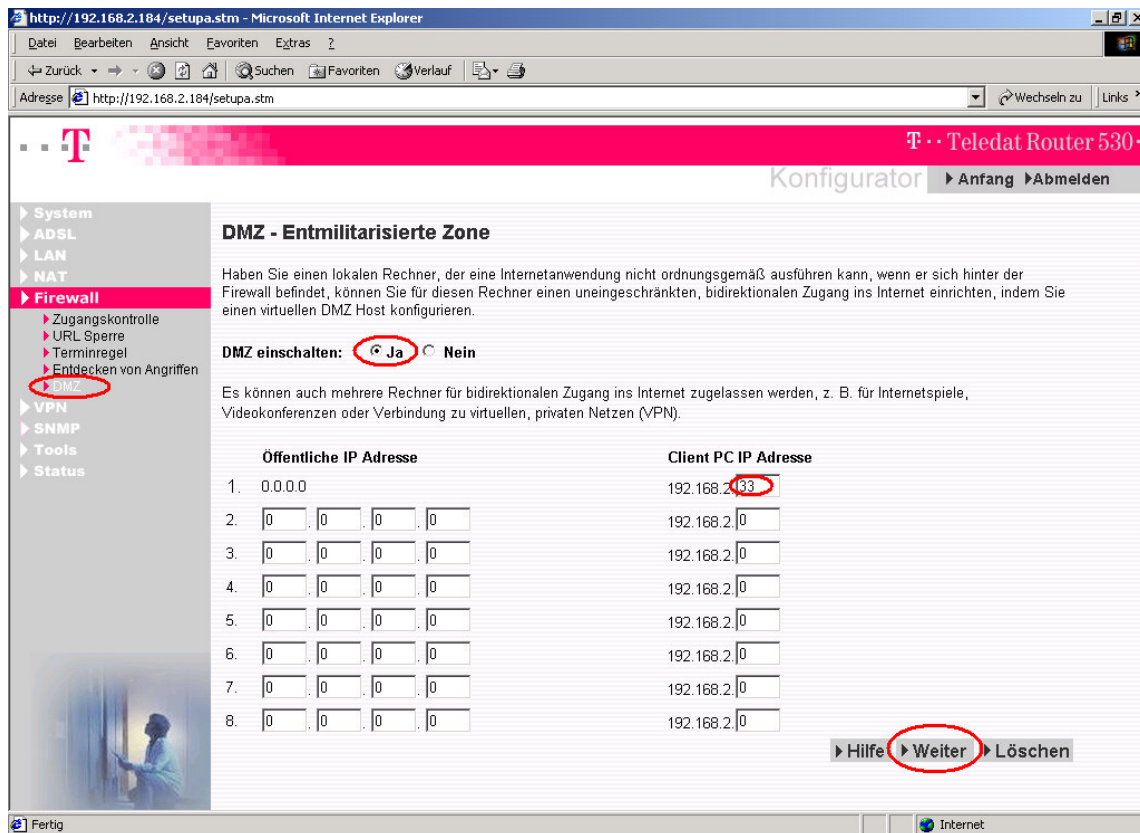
http://192.168.2.184/setupa.stm - Microsoft Internet Explorer

Datei Bearbeiten Ansicht Favoriten Extras ?

Zurück Suchen Favoriten Verlauf

Adresse http://192.168.2.184/setupa.stm Wechseln zu Links

T · · Teledat Router 530

Konfigurator ▸Anfang ▸Abmelden

System
ADSL
LAN
NAT
Firewall
Zugangskontrolle
URL Sperre
Terminregel
Entdecken von Angriffen
DMZ
VPN
SNMP
Tools
Status

DMZ - Entmilitarisierte Zone

Haben Sie einen lokalen Rechner, der eine Internetanwendung nicht ordnungsgemäß ausführen kann, wenn er sich hinter der Firewall befindet, können Sie für diesen Rechner einen uneingeschränkten, bidirektionalen Zugang ins Internet einrichten, indem Sie einen virtuellen DMZ Host konfigurieren.

DMZ einschalten: Ja Nein

Es können auch mehrere Rechner für bidirektionalen Zugang ins Internet zugelassen werden, z. B. für Internetspiele, Videokonferenzen oder Verbindung zu virtuellen, privaten Netzen (VPN).

| | Öffentliche IP Adresse | Client PC IP Adresse |
|---|---|---|
| 1. | 0.0.0.0 | 192.168.2. 33 |
| 2. | 0 . 0 . 0 . 0 | 192.168.2. 0 |
| 3. | 0 . 0 . 0 . 0 | 192.168.2. 0 |
| 4. | 0 . 0 . 0 . 0 | 192.168.2. 0 |
| 5. | 0 . 0 . 0 . 0 | 192.168.2. 0 |
| 6. | 0 . 0 . 0 . 0 | 192.168.2. 0 |
| 7. | 0 . 0 . 0 . 0 | 192.168.2. 0 |
| 8. | 0 . 0 . 0 . 0 | 192.168.2. 0 |

▸Hilfe ▸Weiter ▸Löschen

Fertig Internet